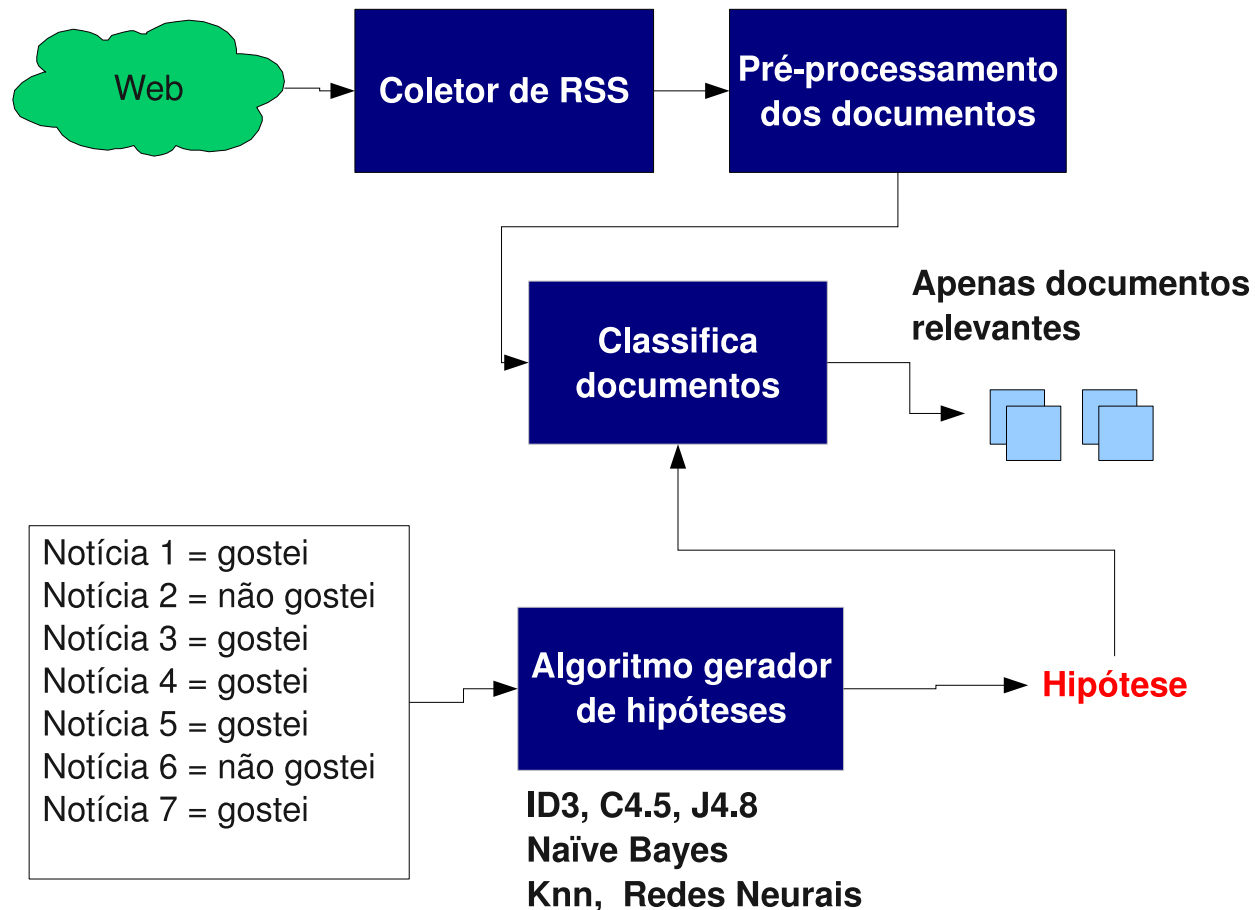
Web

Coletor de RSS

Pré-processamento dos documentos

Classifica documentos

Apenas documentos relevantes

Notícia 1 = gostei
Notícia 2 = não gostei
Notícia 3 = gostei
Notícia 4 = gostei
Notícia 5 = gostei
Notícia 6 = não gostei
Notícia 7 = gostei

Algoritmo gerador de hipóteses

Hipótese

ID3, C4.5, J4.8
Naïve Bayes
Knn, Redes Neurais